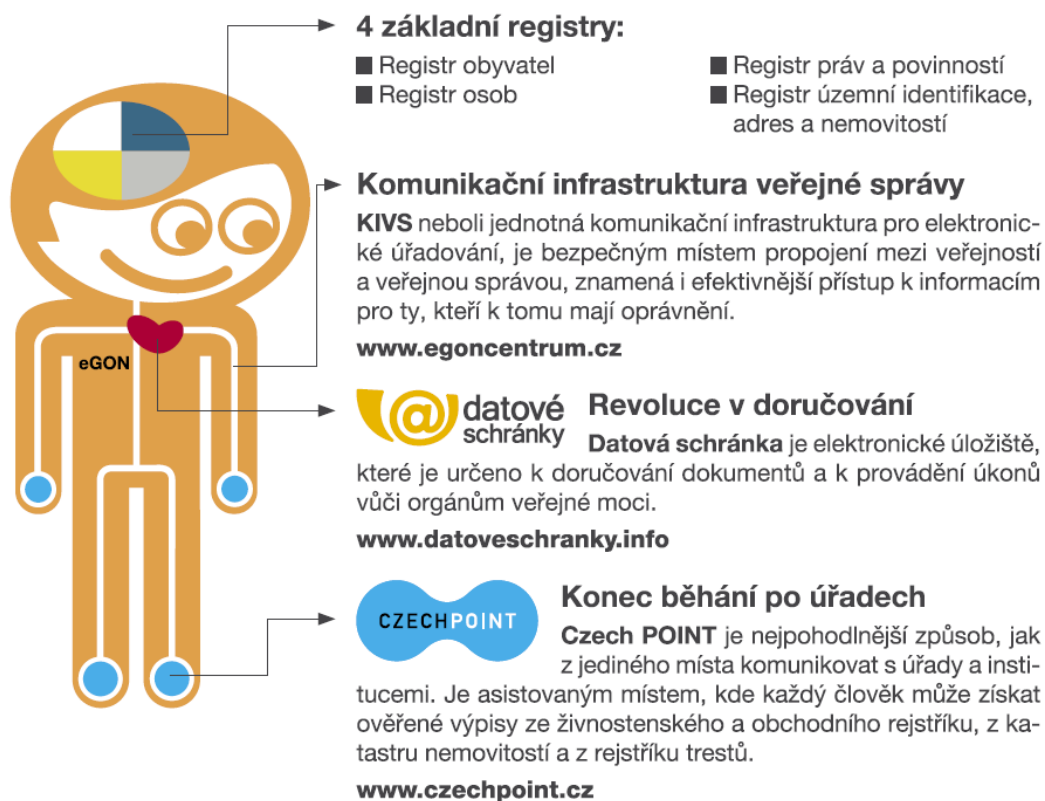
eGON

4 základní registry:

■ Registr obyvatel
■ Registr osob

■ Registr práv a povinností
■ Registr územní identifikace, adres a nemovitostí

Komunikační infrastruktura veřejné správy

KIVS neboli jednotná komunikační infrastruktura pro elektronické úřadování, je bezpečným místem propojení mezi veřejností a veřejnou správou, znamená i efektivnější přístup k informacím pro ty, kteří k tomu mají oprávnění.

www.egoncentrum.cz

datové schránky

Revoluce v doručování

Datová schránka je elektronické úložiště, které je určeno k doručování dokumentů a k provádění úkonů vůči orgánům veřejné moci.

www.datoveschranky.info

CZECHPOINT

Konec běhání po úřadech

Czech POINT je nejpohodlnější způsob, jak z jediného místa komunikovat s úřady a institucemi. Je asistovaným místem, kde každý člověk může získat ověřené výpisy ze živnostenského a obchodního rejstříku, z katastru nemovitostí a z rejstříku trestů.

www.czechpoint.cz